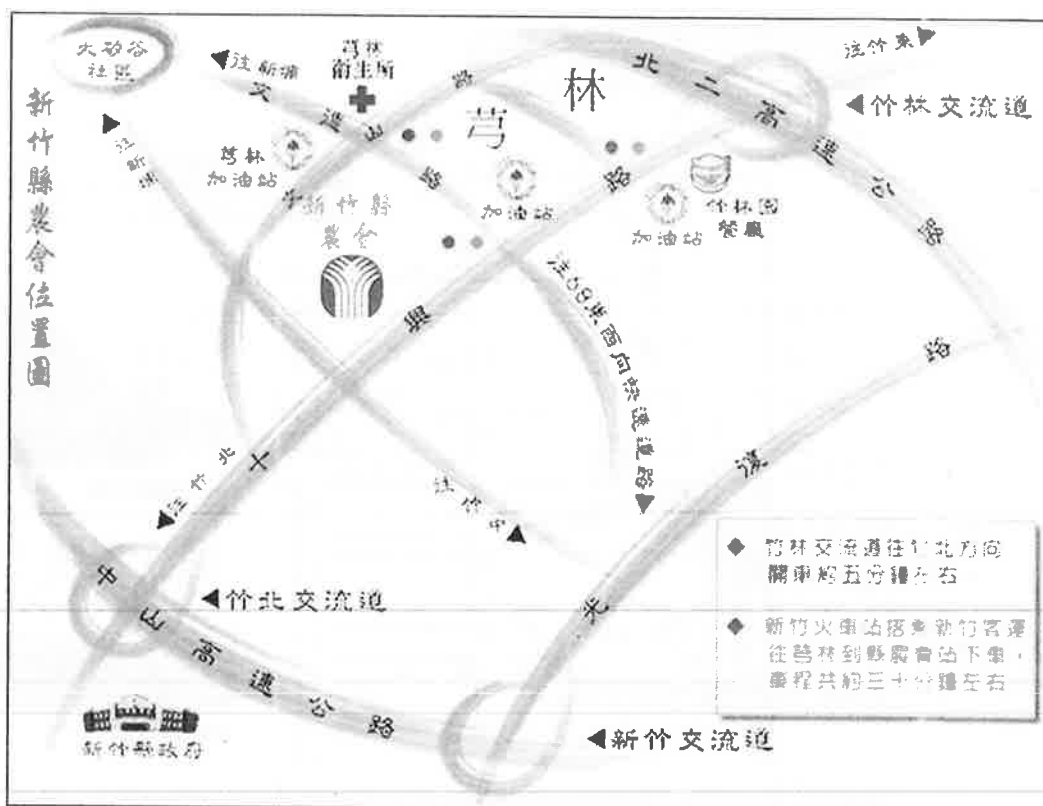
新竹縣農會位置圖

大矽谷社區

◀往新埔

芎林衛生所

往竹東▶

◀竹林交流道

芎

林

北二高速公路

文山路

往新埔

芎林加油站

新竹縣農會

加油站

加油站

竹林園餐廳

十興路

往68東西向快速道路▶

◀往竹北

往竹中

中正高速公路

◀竹北交流道

光漢路

◆ 竹林交流道往竹北方向開車約五分鐘左右

◆ 新竹火車站搭乘新竹客運往芎林到縣農會站下車，車程共約三十分鐘左右

新竹縣政府

◀新竹交流道